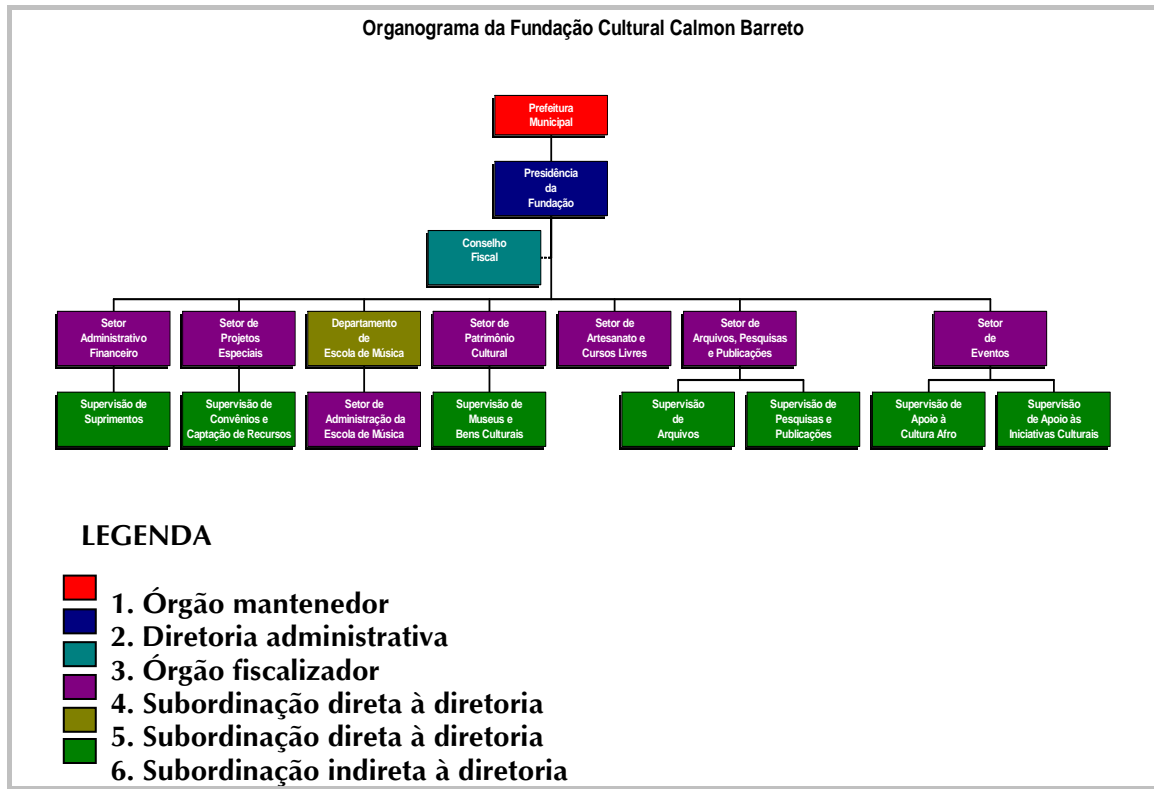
Organograma da Fundação Cultural Calmon Barreto

Prefeitura Municipal

Presidência da Fundação

Conselho Fiscal

Setor Administrativo Financeiro

Setor de Projetos Especiais

Departamento de Escola de Música

Setor de Patrimônio Cultural

Setor de Artesanato e Cursos Livres

Setor de Arquivos, Pesquisas e Publicações

Setor de Eventos

Supervisão de Suprimentos

Supervisão de Convênios e Captação de Recursos

Setor de Administração da Escola de Música

Supervisão de Museus e Bens Culturais

Supervisão de Arquivos

Supervisão de Pesquisas e Publicações

Supervisão de Apoio à Cultura Afro

Supervisão de Apoio às Iniciativas Culturais

LEGENDA

1. Órgão mantenedor
2. Diretoria administrativa
3. Órgão fiscalizador
4. Subordinação direta à diretoria
5. Subordinação direta à diretoria
6. Subordinação indireta à diretoria